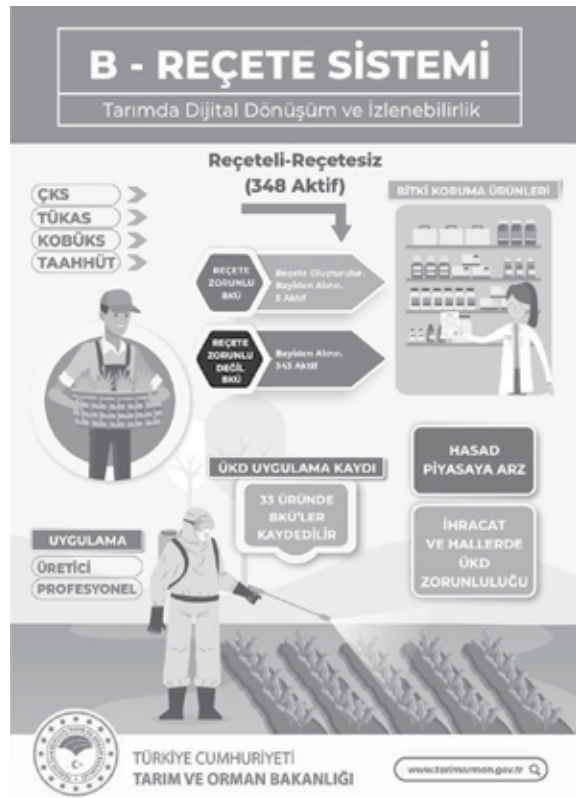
B - REÇETE SİSTEMİ

Tarımda Dijital Dönüşüm ve İzlenebilirlik

Reçeteli-Reçetesiz (348 Aktif)

ÇKS

TÜKAS

KOBÜKS

TAAHHÜT

BİTKİ KORUMA ÜRÜNLERİ

REÇETE ZORUNLU BKÜ

Reçete Oluşturulur, Bayiden Alınır. 5 Aktif

REÇETE ZORUNLU DEĞİL BKÜ

Bayiden Alınır. 343 Aktif

HASAD PİYASAYA ARZ

ÜKD UYGULAMA KAYDI

33 ÜRÜNDE BKÜ'LER KAYDEDİLİR

İHRACAT VE HALLERDE ÜKD ZORUNLULUĞU

UYGULAMA

ÜRETİCİ

PROFESYONEL

TÜRKİYE CUMHURİYETİ
TARIM VE ORMAN BAKANLIĞI

www.tarimorman.gov.tr